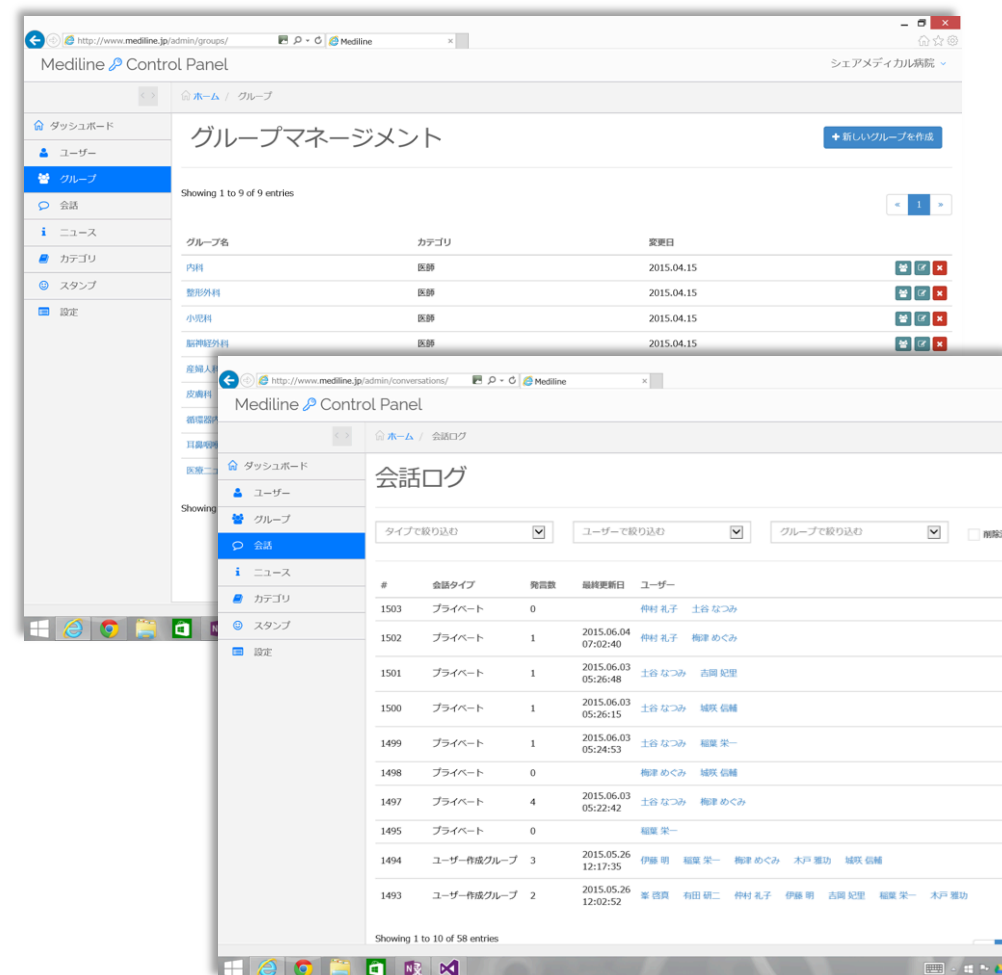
http://www.mediline.jp/admin/groups/ Mediline

Mediline Control Panel

シェアメディカル病院

ホーム / グループ

ダッシュボード
ユーザー
グループ
会話
ニュース
カテゴリ
スタンプ
設定

グループマネージメント

+ 新しいグループを作成

Showing 1 to 9 of 9 entries

« 1 »

| グループ名 | カテゴリ | 変更日 |
|---|---|---|
| 内科 | 医師 | 2015.04.15 |
| 整形外科 | 医師 | 2015.04.15 |
| 小児科 | 医師 | 2015.04.15 |
| 脳神経外科 | 医師 | 2015.04.15 |
| 産婦人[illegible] | | |
| 皮膚科 | | |
| 循環器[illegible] | | |
| 耳鼻咽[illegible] | | |
| 医療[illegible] | | |

Showing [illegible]

http://www.mediline.jp/admin/conversations/ Mediline

Mediline Control Panel

ホーム / 会話ログ

ダッシュボード
ユーザー
グループ
会話
ニュース
カテゴリ
スタンプ
設定

会話ログ

タイプで絞り込む
ユーザーで絞り込む
グループで絞り込む
削除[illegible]

| # | 会話タイプ | 発言数 | 最終更新日 | ユーザー |
|---|---|---|---|---|
| 1503 | プライベート | 0 | | 仲村 礼子 土谷 なつみ |
| 1502 | プライベート | 1 | 2015.06.04 07:02:40 | 仲村 礼子 梅津 めぐみ |
| 1501 | プライベート | 1 | 2015.06.03 05:26:48 | 土谷 なつみ 吉岡 紀里 |
| 1500 | プライベート | 1 | 2015.06.03 05:26:15 | 土谷 なつみ 城咲 信輔 |
| 1499 | プライベート | 1 | 2015.06.03 05:24:53 | 土谷 なつみ 稲葉 栄一 |
| 1498 | プライベート | 0 | | 梅津 めぐみ 城咲 信輔 |
| 1497 | プライベート | 4 | 2015.06.03 05:22:42 | 土谷 なつみ 梅津 めぐみ |
| 1495 | プライベート | 0 | | 稲葉 栄一 |
| 1494 | ユーザー作成グループ | 3 | 2015.05.26 12:17:35 | 伊藤 明 稲葉 栄一 梅津 めぐみ 木戸 雅功 城咲 信輔 |
| 1493 | ユーザー作成グループ | 2 | 2015.05.26 12:02:52 | 峯 啓真 有田 研二 仲村 礼子 伊藤 明 吉岡 紀里 稲葉 栄一 木戸 雅功 |

Showing 1 to 10 of 58 entries